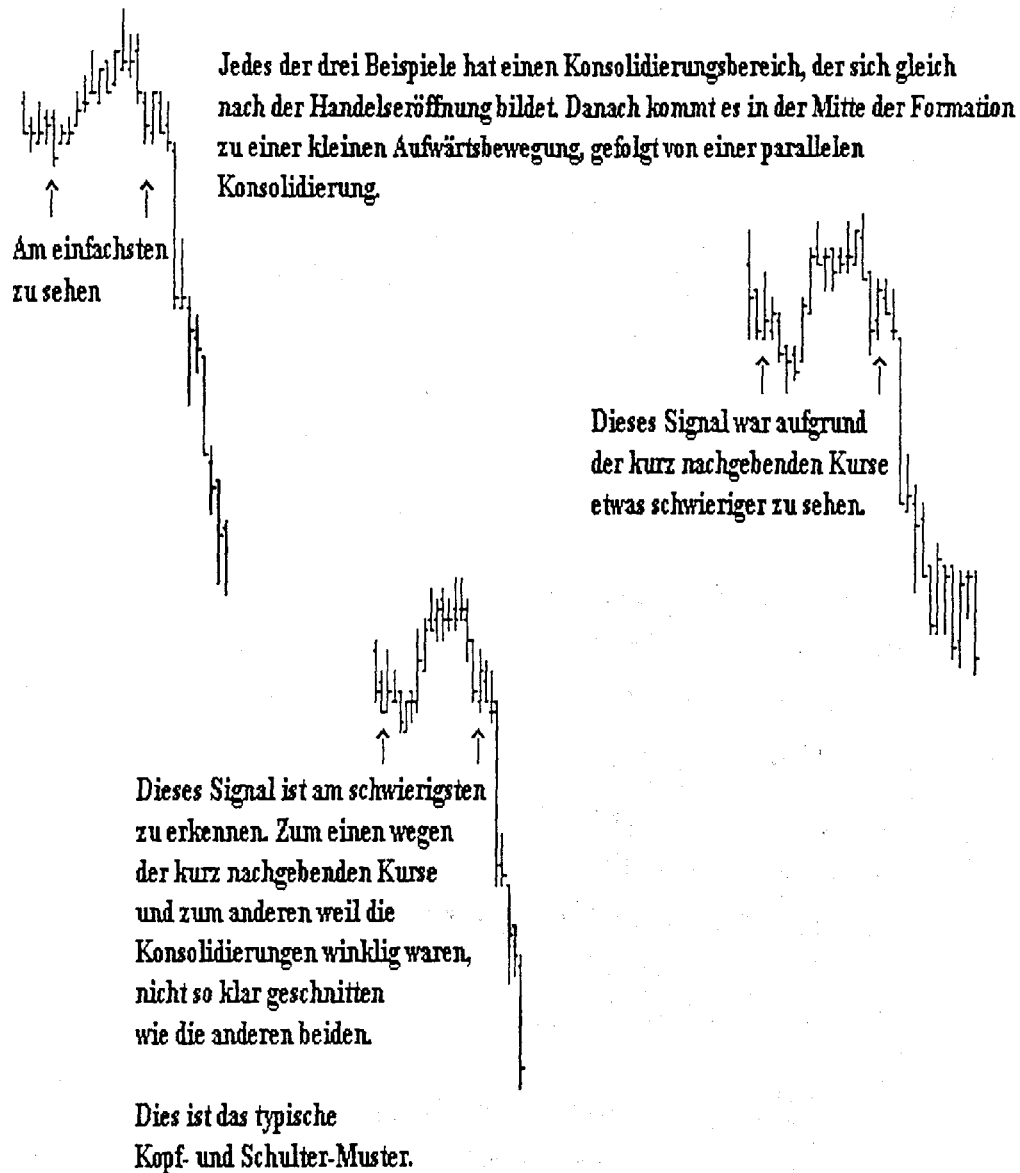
Jedes der drei Beispiele hat einen Konsolidierungsbereich, der sich gleich nach der Handelseröffnung bildet. Danach kommt es in der Mitte der Formation zu einer kleinen Aufwärtsbewegung, gefolgt von einer parallelen Konsolidierung.

Am einfachsten zu sehen

Dieses Signal war aufgrund der kurz nachgebenden Kurse etwas schwieriger zu sehen.

Dieses Signal ist am schwierigsten zu erkennen. Zum einen wegen der kurz nachgebenden Kurse und zum anderen weil die Konsolidierungen winklig waren, nicht so klar geschnitten wie die anderen beiden.

Dies ist das typische Kopf- und Schulter-Muster.